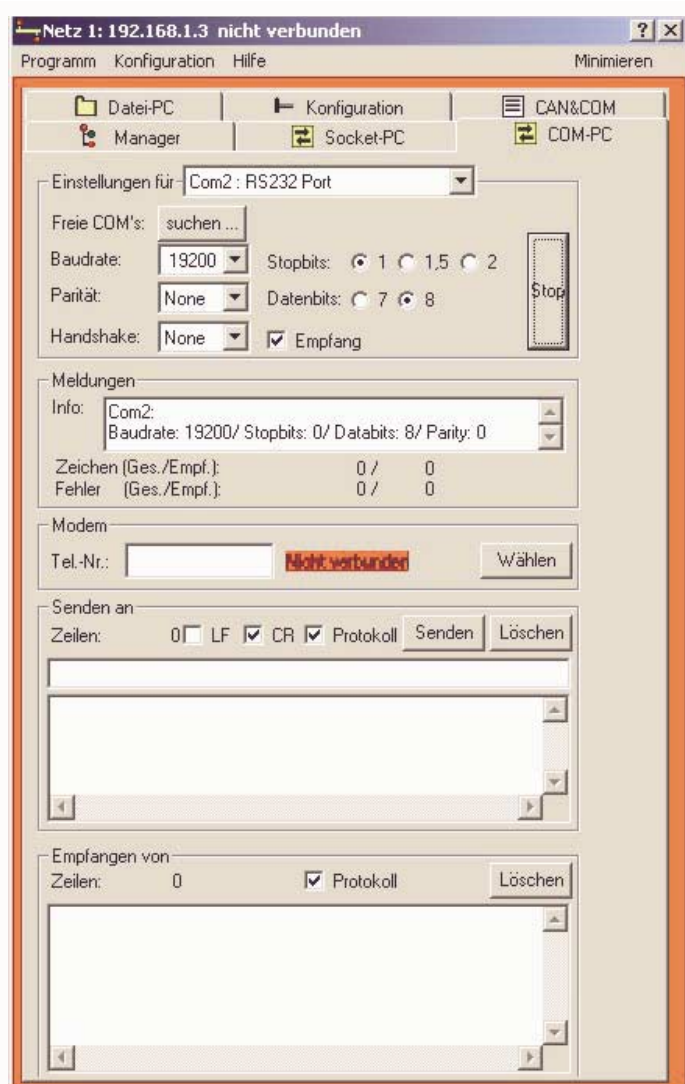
Netz 1: 192.168.1.3 nicht verbunden

? X

Programm Konfiguration Hilfe

Minimieren

Datei-PC

Konfiguration

CAN&COM

Manager

Socket-PC

COM-PC

Einstellungen für Com2 : RS232 Port

Freie COM's: suchen ...

Baudrate: 19200

Stopbits: 1 1,5 2

Stop

Parität: None

Datenbits: 7 8

Handshake: None

Empfang

Meldungen

Info: Com2:
Baudrate: 19200/ Stopbits: 0/ Databits: 8/ Parity: 0

Zeichen (Ges./Empf.): 0 / 0

Fehler (Ges./Empf.): 0 / 0

Modem

Tel.-Nr.:

Nicht verbunden

Wählen

Senden an

Zeilen: 0 LF CR Protokoll

Senden

Löschen

Empfangen von

Zeilen: 0

Protokoll

Löschen